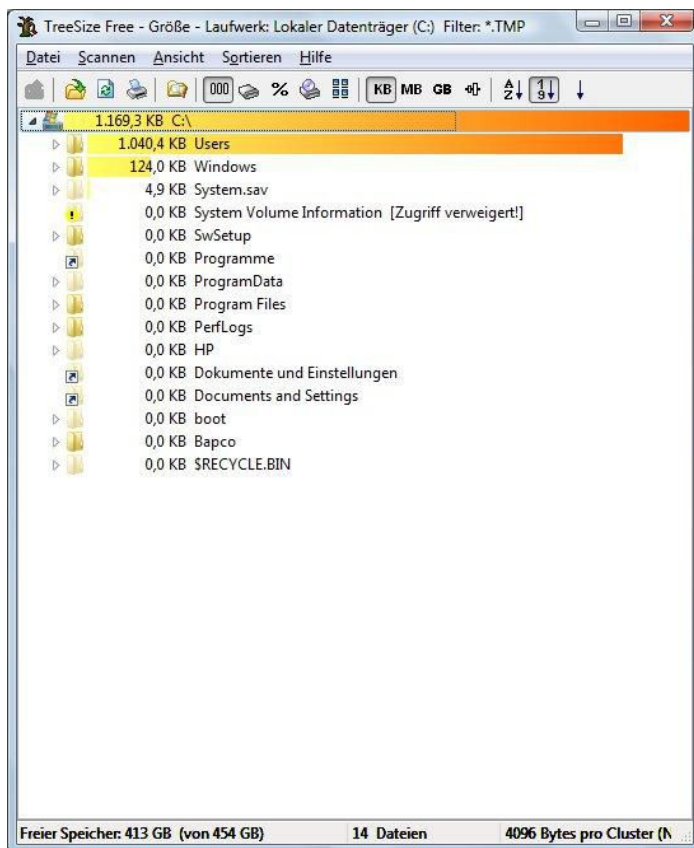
TreeSize Free - Größe - Laufwerk: Lokaler Datenträger (C:) Filter: *.TMP

Datei Scannen Ansicht Sortieren Hilfe

000 % KB MB GB

1.169,3 KB C:\
1.040,4 KB Users
124,0 KB Windows
4,9 KB System.sav
0,0 KB System Volume Information [Zugriff verweigert!]
0,0 KB SwSetup
0,0 KB Programme
0,0 KB ProgramData
0,0 KB Program Files
0,0 KB PerfLogs
0,0 KB HP
0,0 KB Dokumente und Einstellungen
0,0 KB Documents and Settings
0,0 KB boot
0,0 KB Bapco
0,0 KB $RECYCLE.BIN

Freier Speicher: 413 GB (von 454 GB) 14 Dateien 4096 Bytes pro Cluster (N